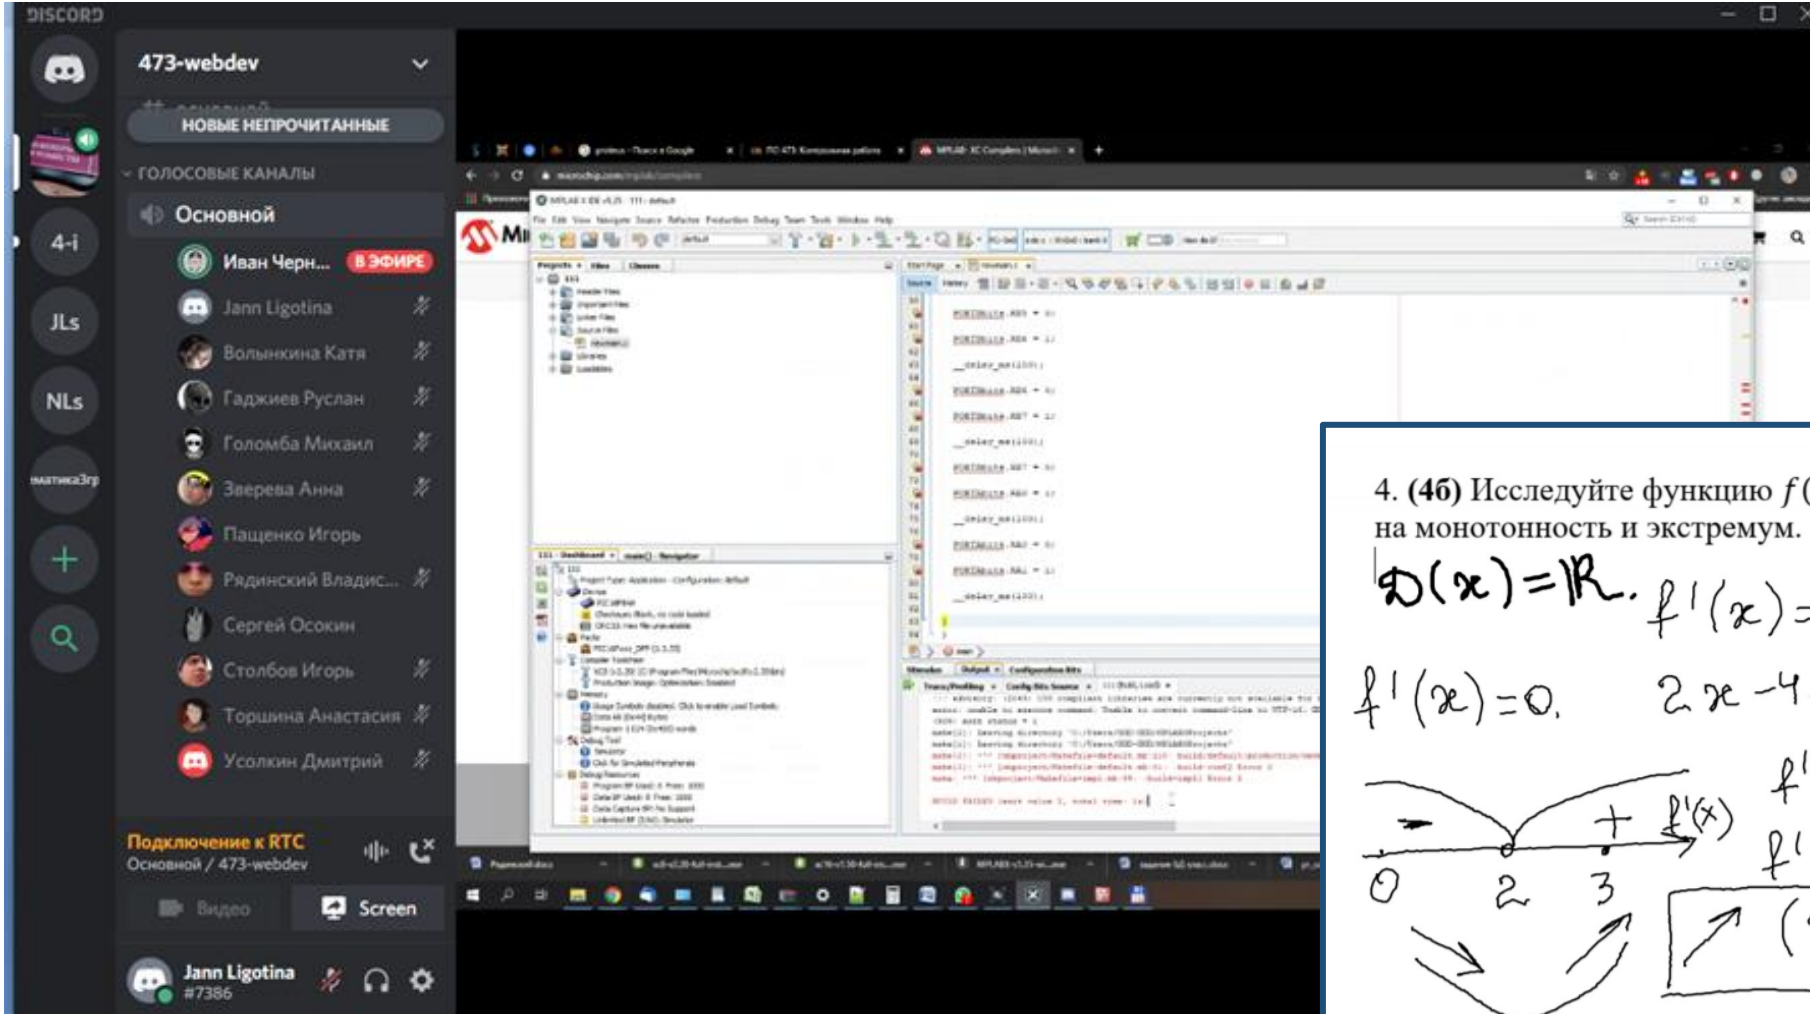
DISCORD

473-webdev

НОВЫЕ НЕПРОЧИТАННЫЕ

ГОЛОСОВЫЕ КАНАЛЫ

Основной

Иван Черн... В ЭФИРЕ

Jann Ligotina

Волынкина Катя

Гаджиев Руслан

Голомба Михаил

Зверева Анна

Пащенко Игорь

Рядинский Владис...

Сергей Осокин

Столбов Игорь

Торшина Анастасия

Усолкин Дмитрий

4-i

JLs

NLs

Подключение к RTC
Основной / 473-webdev

Видео

Screen

Jann Ligotina
#7386

4. (4б) Исследуйте функцию $f$(
на монотонность и экстремум.

$D(x)=\mathbb{R}$. $f'(x)=$

$f'(x)=0$. $2x-4$

$f'$

$f'(x)$

$f'$

+

0 2 3